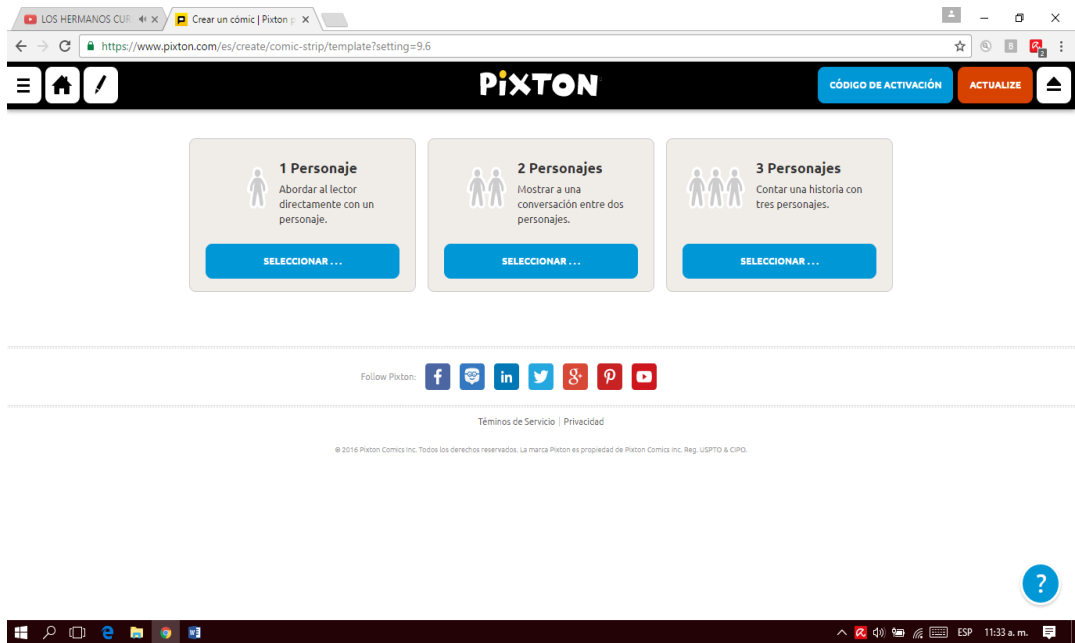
LOS HERMANOS CUR
Crear un cómic | Pixton
https://www.pixton.com/es/create/comic-strip/template?setting=9.6

PIXTON
CÓDIGO DE ACTIVACIÓN
ACTUALIZE

1 Personaje
Abordar al lector directamente con un personaje.
SELECCIONAR ...

2 Personajes
Mostrar a una conversación entre dos personajes.
SELECCIONAR ...

3 Personajes
Contar una historia con tres personajes.
SELECCIONAR ...

Follow Pixton:

Téminos de Servicio | Privacidad

© 2016 Pixton Comics Inc. Todos los derechos reservados. La marca Pixton es propiedad de Pixton Comics Inc. Reg. USPTO & CIPO.

?

ESP 11:33 a. m.